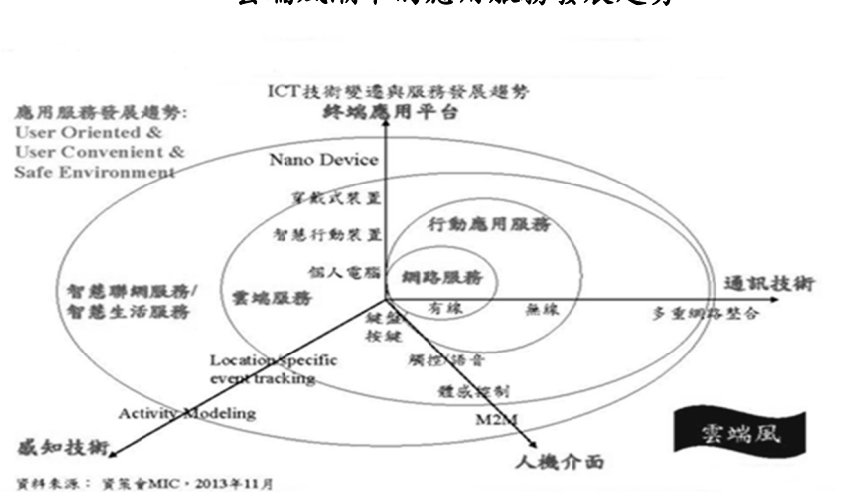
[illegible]

ICT技術變遷與服務發展趨勢
終端應用平台

應用服務發展趨勢:
User Oriented &
User Convenient &
Safe Environment

Nano Device
穿戴式裝置
智慧行動裝置
個人電腦
行動應用服務
網路服務
雲端服務
智慧聯網服務/
智慧生活服務
通訊技術
有線
無線
多重網路整合
鍵盤
按鍵
觸控/語音
體感控制
M2M
Location specific
event tracking
Activity Modeling
感知技術
人機介面
雲端風

資料來源：資策會MIC，2013年11月